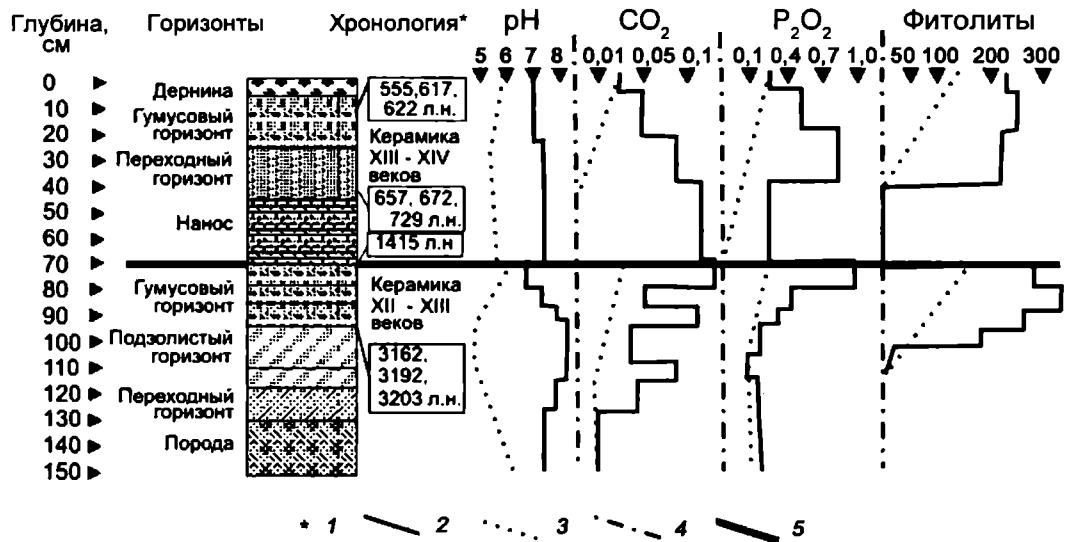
Глубина, см

Горизонты

Хронология*

pH

$CO_2$

$P_2O_2$

Фитолиты

5 6 7 8

0,01 0,05 0,1

0,1 0,4 0,7 1,0

50 100 200 300

0
10
20
30
40
50
60
70
80
90
100
110
120
130
140
150

Дернина

Гумусовый горизонт

Переходный горизонт

Нанос

Гумусовый горизонт

Подзолистый горизонт

Переходный горизонт

Порода

555,617, 622 л.н.

Керамика XIII - XIV веков

657, 672, 729 л.н.

1415 л.н

Керамика XII - XIII веков

3162, 3192, 3203 л.н.

* 1 2 3 4 5